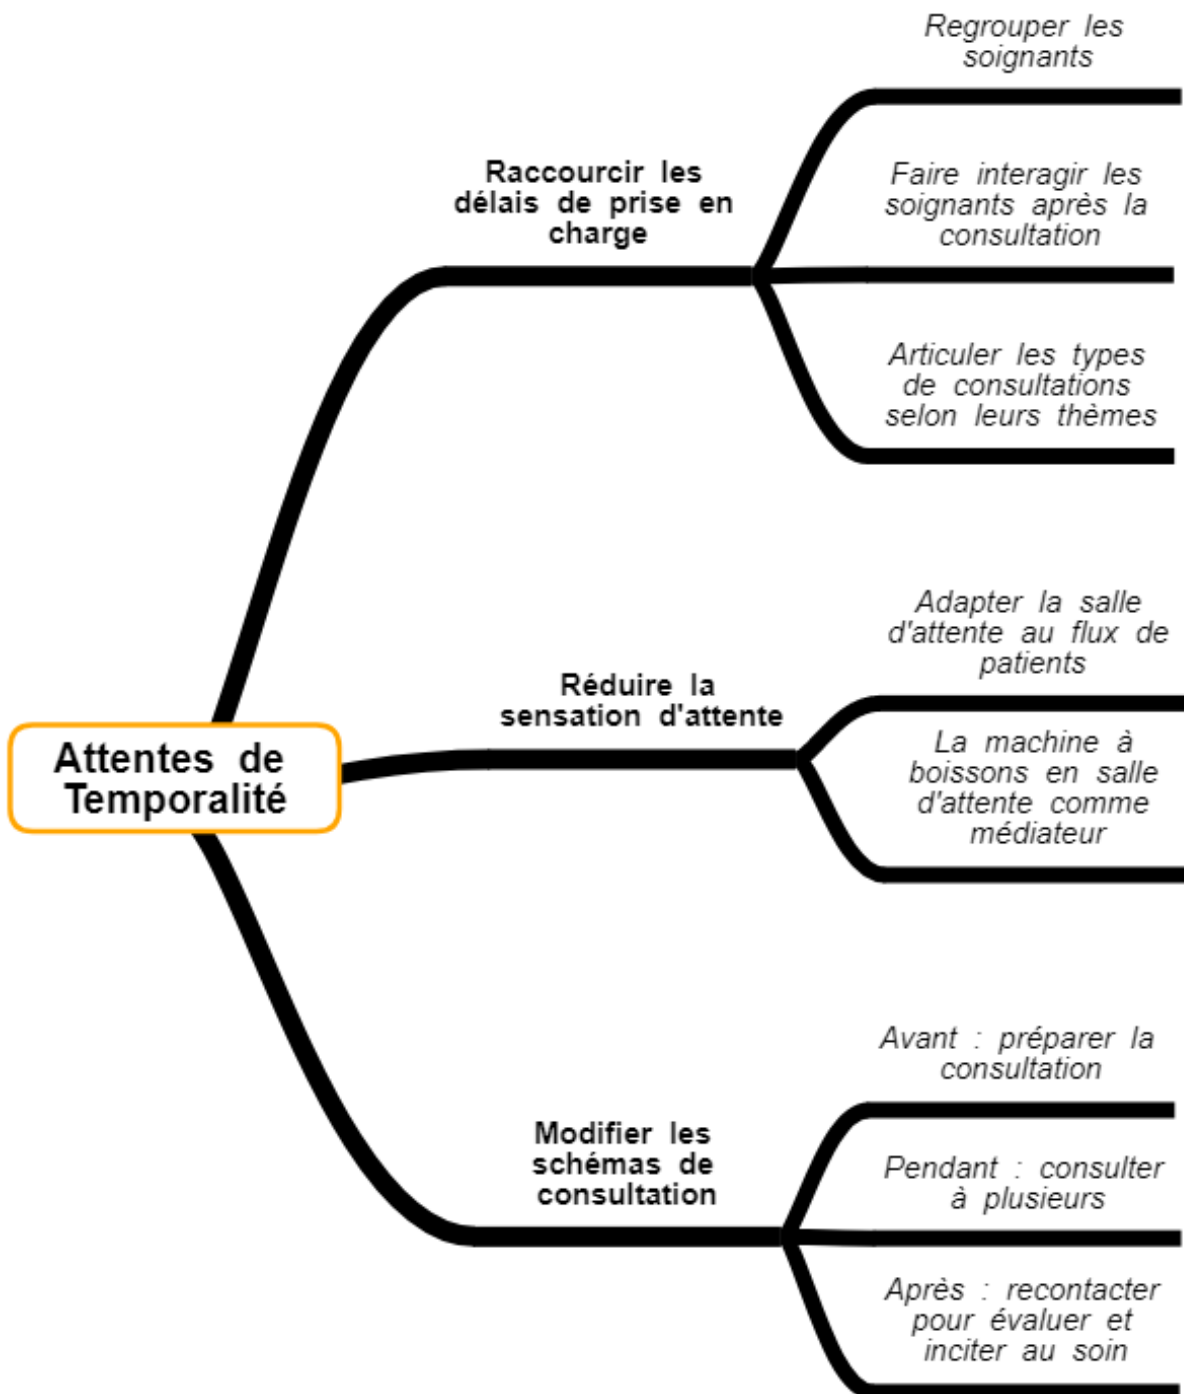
Attentes de Temporalité

Raccourcir les délais de prise en charge

Regrouper les soignants

Faire interagir les soignants après la consultation

Articuler les types de consultations selon leurs thèmes

Réduire la sensation d'attente

Adapter la salle d'attente au flux de patients

La machine à boissons en salle d'attente comme médiateur

Modifier les schémas de consultation

Avant : préparer la consultation

Pendant : consulter à plusieurs

Après : recontacter pour évaluer et inciter au soin